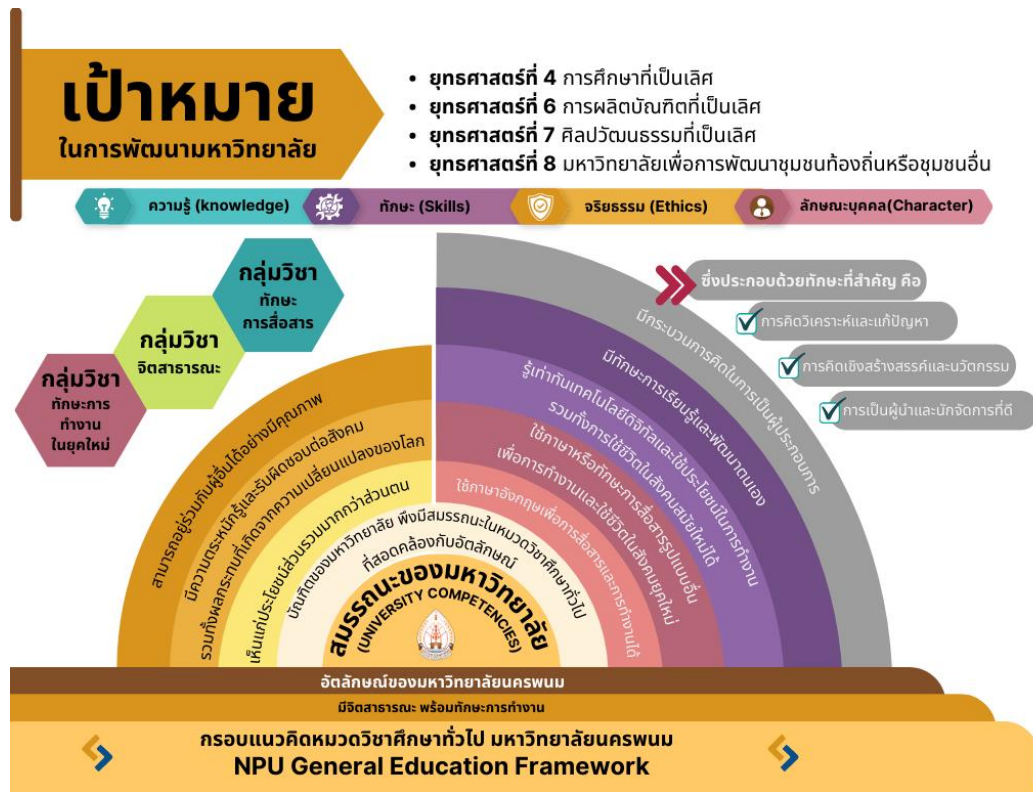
เป้าหมาย
ในการพัฒนามหาวิทยาลัย

• ยุทธศาสตร์ที่ 4 การศึกษาที่เป็นเลิศ
• ยุทธศาสตร์ที่ 6 การผลิตบัณฑิตที่เป็นเลิศ
• ยุทธศาสตร์ที่ 7 ศิลปวัฒนธรรมที่เป็นเลิศ
• ยุทธศาสตร์ที่ 8 มหาวิทยาลัยเพื่อการพัฒนาชุมชนท้องถิ่นหรือชุมชนอื่น

ความรู้ (knowledge) ทักษะ (Skills) จริยธรรม (Ethics) ลักษณะบุคคล(Character)

กลุ่มวิชา ทักษะ การสื่อสาร

กลุ่มวิชา จิตสาธารณะ

กลุ่มวิชา ทักษะการทำงาน ในยุคใหม่

ซึ่งประกอบด้วยทักษะที่สำคัญ คือ
การคิดวิเคราะห์และแก้ปัญหา
การคิดเชิงสร้างสรรค์และนวัตกรรม
การเป็นผู้นำและนักจัดการที่ดี

มีกระบวนการคิดในการเป็นผู้ประกอบการ
มีทักษะการเรียนรู้และพัฒนาตนเอง
รู้เท่าทันเทคโนโลยีดิจิทัลและใช้ประโยชน์ในการทำงาน
รวมทั้งการใช้ชีวิตในสังคมสมัยใหม่ได้
ใช้ภาษาหรือทักษะการสื่อสารรูปแบบอื่น
เพื่อการทำงานและใช้ชีวิตในสังคมยุคใหม่
ใช้ภาษาอังกฤษเพื่อการสื่อสารและการทำงานได้

สามารถอยู่ร่วมกับผู้อื่นได้อย่างมีคุณภาพ
มีความตระหนักรู้และรับผิดชอบต่อสังคม
รวมทั้งผลกระทบที่เกิดจากความเปลี่ยนแปลงของโลก
เห็นแก่ประโยชน์ส่วนรวมมากกว่าส่วนตน

บัณฑิตของมหาวิทยาลัย พึงมีสมรรถนะในหมวดวิชาศึกษาทั่วไป
ที่สอดคล้องกับอัตลักษณ์

สมรรถนะของมหาวิทยาลัย
(UNIVERSITY COMPETENCIES)

อัตลักษณ์ของมหาวิทยาลัยนครพนม
มีจิตสาธารณะ พร้อมทักษะการทำงาน

กรอบแนวคิดหมวดวิชาศึกษาทั่วไป มหาวิทยาลัยนครพนม
NPU General Education Framework